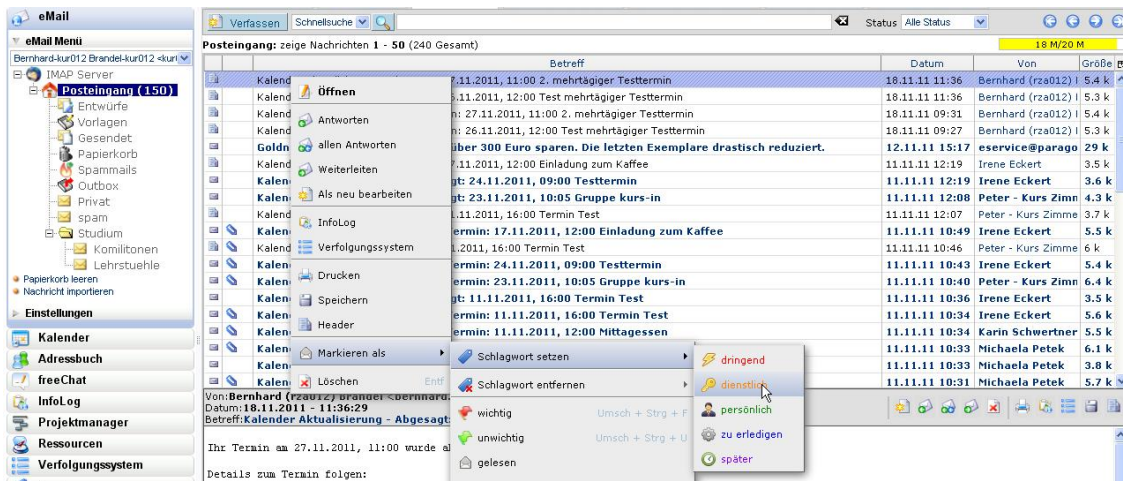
eMail
eMail Menü
Bernhard-kur012 Brandel-kur012 <kur
IMAP Server
Posteingang (150)
Entwürfe
Vorlagen
Gesendet
Papierkorb
Spammails
Outbox
Privat
spam
Studium
Komilitonen
Lehrstuehle
Papierkorb leeren
Nachricht importieren
Einstellungen
Kalender
Adressbuch
freeChat
InfoLog
Projektmanager
Ressourcen
Verfolgungssystem

Verfassen Schnellsuche Status Alle Status
Posteingang: zeige Nachrichten 1 - 50 (240 Gesamt)
18 M/20 M

| | Betreff | Datum | Von | Größe |
|---|---|---|---|---|
| | Kalend 7.11.2011, 11:00 2. mehrtägiger Testtermin | 18.11.11 11:36 | Bernhard (rza012) | 5.4 k |
| | Kalend 5.11.2011, 12:00 Test mehrtägiger Testtermin | 18.11.11 11:35 | Bernhard (rza012) | 5.3 k |
| | Kalend n: 27.11.2011, 11:00 2. mehrtägiger Testtermin | 18.11.11 09:31 | Bernhard (rza012) | 5.4 k |
| | Kalend n: 26.11.2011, 12:00 Test mehrtägiger Testtermin | 18.11.11 09:27 | Bernhard (rza012) | 5.3 k |
| | Goldn über 300 Euro sparen. Die letzten Exemplare drastisch reduziert. | 12.11.11 15:17 | eservice@parago | 29 k |
| | Kalend 7.11.2011, 12:00 Einladung zum Kaffee | 11.11.11 12:19 | Irene Eckert | 3.5 k |
| | Kalen gt: 24.11.2011, 09:00 Testtermin | 11.11.11 12:19 | Irene Eckert | 3.6 k |
| | Kalen gt: 23.11.2011, 10:05 Gruppe kurs-in | 11.11.11 12:08 | Peter - Kurs Zimme | 4.3 k |
| | Kalend 1.11.2011, 16:00 Termin Test | 11.11.11 12:07 | Peter - Kurs Zimme | 3.7 k |
| | Kalen termin: 17.11.2011, 12:00 Einladung zum Kaffee | 11.11.11 10:49 | Irene Eckert | 5.5 k |
| | Kalend 1.2011, 16:00 Termin Test | 11.11.11 10:46 | Peter - Kurs Zimme | 6 k |
| | Kalen termin: 24.11.2011, 09:00 Testtermin | 11.11.11 10:43 | Irene Eckert | 5.4 k |
| | Kalen termin: 23.11.2011, 10:05 Gruppe kurs-in | 11.11.11 10:40 | Peter - Kurs Zimm | 6.4 k |
| | Kalen gt: 11.11.2011, 16:00 Termin Test | 11.11.11 10:36 | Irene Eckert | 3.5 k |
| | Kalen termin: 11.11.2011, 16:00 Termin Test | 11.11.11 10:34 | Irene Eckert | 5.6 k |
| | Kalen termin: 11.11.2011, 12:00 Mittagessen | 11.11.11 10:34 | Karin Schwertner | 5.5 k |
| | Kalen | 11.11.11 10:33 | Michaela Petek | 6.1 k |
| | Kalen | 11.11.11 10:33 | Michaela Petek | 3.8 k |
| | Kalen | 11.11.11 10:31 | Michaela Petek | 5.7 k |

Öffnen
Antworten
allen Antworten
Weiterleiten
Als neu bearbeiten
InfoLog
Verfolgungssystem
Drucken
Speichern
Header
Markieren als
Löschen Entf

Schlagwort setzen
Schlagwort entfernen
wichtig Umsch + Strg + F
unwichtig Umsch + Strg + U
gelesen

dringend
dienstlich
persönlich
zu erledigen
später

Von:Bernhard (rza012) Brandel <bernhard
Datum:18.11.2011 - 11:36:29
Betreff:Kalender Aktualisierung - Abgesagt

Ihr Termin am 27.11.2011, 11:00 wurde a

Details zum Termin folgen: